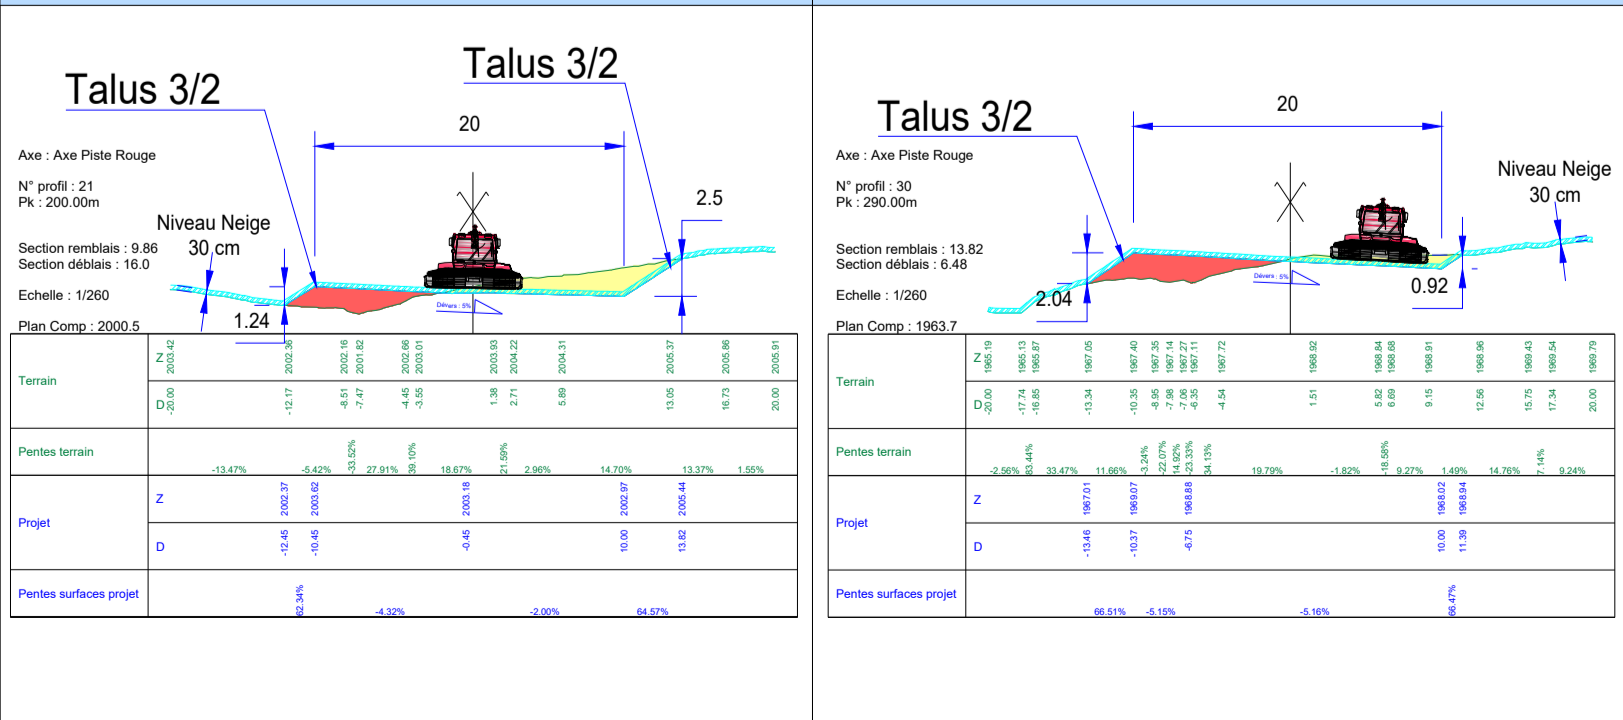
Talus 3/2

Talus 3/2

20

Axe : Axe Piste Rouge

N° profil : 21
Pk : 200.00m

2.5

Niveau Neige
30 cm

Section remblais : 9.86
Section déblais : 16.0

Echelle : 1/260

1.24

Dévers : 5%

Plan Comp : 2000.5

| | | | | | | | | | | | | | | | |
|---|---|---|---|---|---|---|---|---|---|---|---|---|---|---|---|
| Terrain | Z | 2003.42 | 2002.36 | 2002.16 | 2001.82 | 2002.66 | 2003.01 | 2003.93 | 2004.22 | 2004.31 | 2005.37 | 2005.86 | 2005.91 |
| | D | -20.00 | -12.17 | -8.51 | -7.47 | -4.45 | -3.55 | 1.38 | 2.71 | 5.89 | 13.05 | 16.73 | 20.00 |
| Pentes terrain | | -13.47% | -5.42% | -33.52% | 27.91% | 39.10% | 18.67% | 21.59% | 2.96% | 14.70% | 13.37% | 1.55% | |
| Projet | Z | 2002.37 | 2003.62 | 2003.18 | 2002.97 | 2005.44 | | | | | | | |
| | D | -12.45 | -10.45 | -0.45 | 10.00 | 13.82 | | | | | | | |
| Pentes surfaces projet | | 62.34% | -4.32% | -2.00% | 64.57% | | | | | | | | |

Talus 3/2

20

Axe : Axe Piste Rouge

Niveau Neige
30 cm

N° profil : 30
Pk : 290.00m

Section remblais : 13.82
Section déblais : 6.48

Dévers : 5%

Echelle : 1/260

2.04

0.92

Plan Comp : 1963.7

| | | | | | | | | | | | | | | | | | | | | | | | |
|---|---|---|---|---|---|---|---|---|---|---|---|---|---|---|---|---|---|---|---|---|---|---|---|
| Terrain | Z | 1965.19 | 1965.13 | 1965.87 | 1967.05 | 1967.40 | 1967.35 | 1967.14 | 1967.27 | 1967.11 | 1967.72 | 1968.92 | 1968.84 | 1968.68 | 1968.91 | 1968.96 | 1969.43 | 1969.54 | 1969.79 |
| | D | -20.00 | -17.74 | -16.85 | -13.34 | -10.35 | -8.95 | -7.98 | -7.06 | -6.35 | -4.54 | 1.51 | 5.82 | 6.69 | 9.15 | 12.56 | 15.75 | 17.34 | 20.00 |
| Pentes terrain | | -2.56% | 83.44% | 33.47% | 11.66% | -3.24% | -22.07% | 14.92% | -23.33% | 34.13% | 19.79% | -1.82% | -18.58% | 9.27% | 1.49% | 14.76% | 7.14% | 9.24% | |
| Projet | Z | 1967.01 | 1969.07 | 1968.88 | 1968.02 | 1968.94 | | | | | | | | | | | | | |
| | D | -13.46 | -10.37 | -6.75 | 10.00 | 11.39 | | | | | | | | | | | | | |
| Pentes surfaces projet | | 66.51% | -5.15% | -5.16% | 66.47% | | | | | | | | | | | | | | |